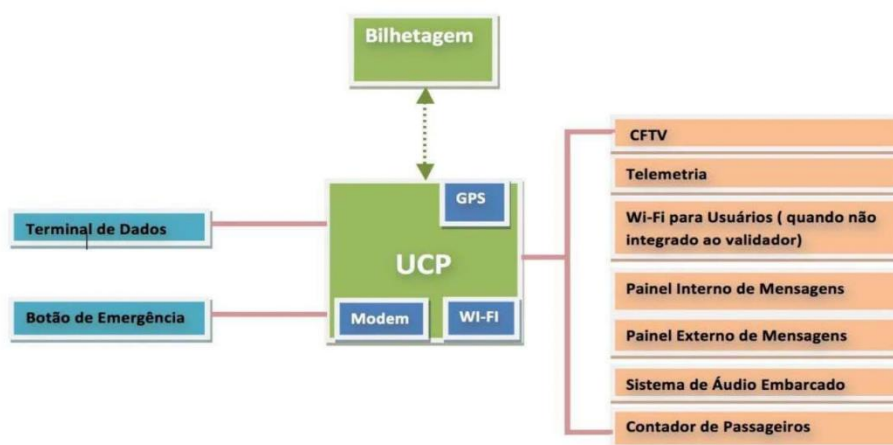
Bilhetagem

Terminal de Dados

Botão de Emergência

GPS

UCP

Modem

WI-FI

CFTV

Telemetria

Wi-Fi para Usuários ( quando não integrado ao validador)

Painel Interno de Mensagens

Painel Externo de Mensagens

Sistema de Áudio Embarcado

Contador de Passageiros